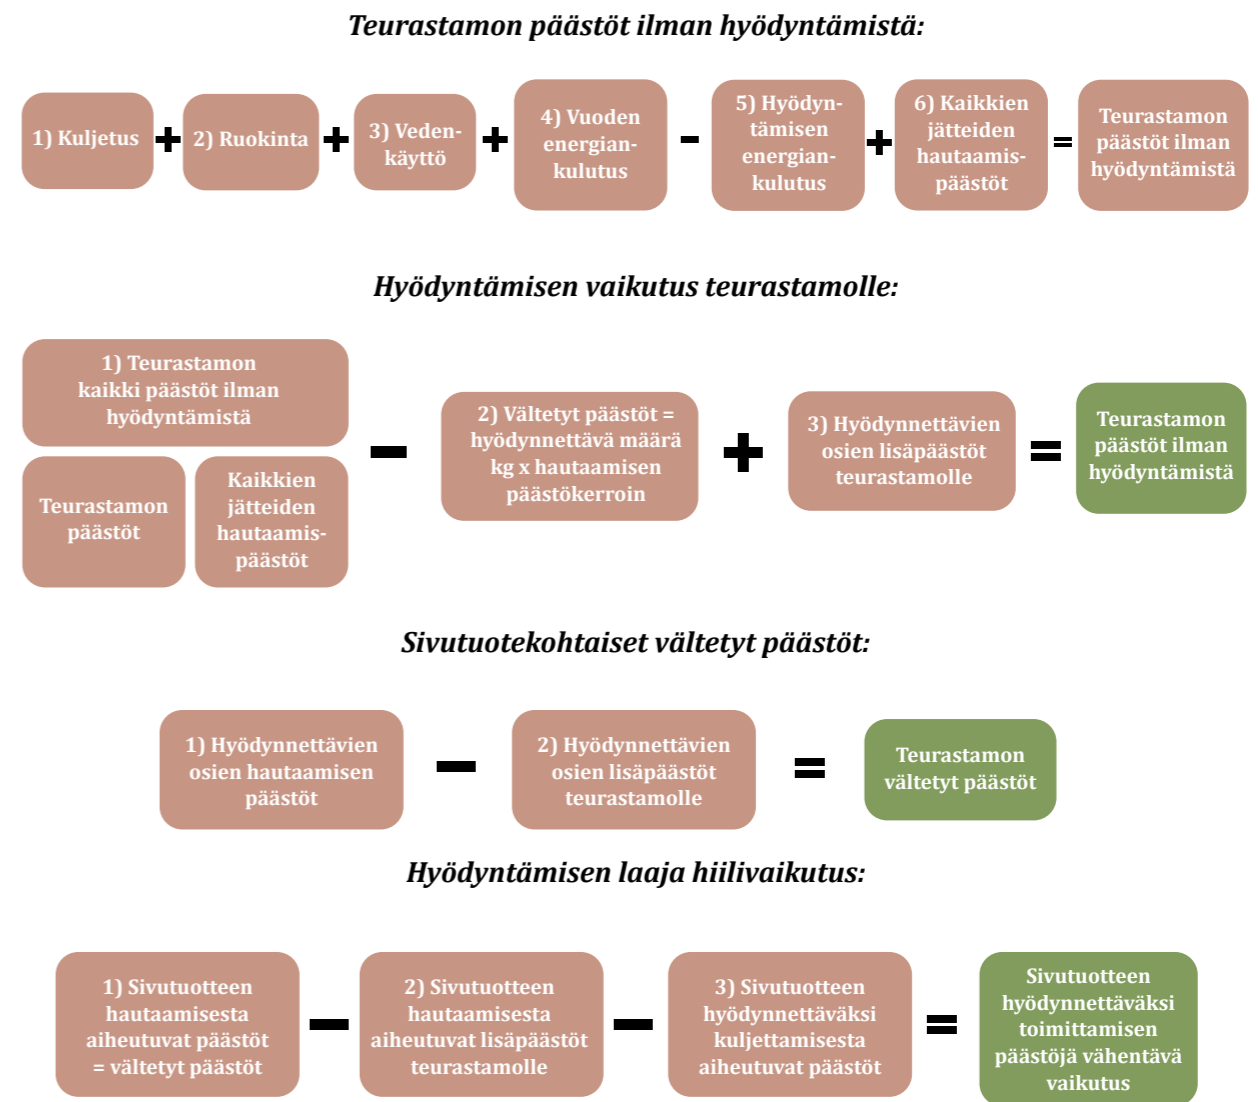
Teurastamon päästöt ilman hyödyntämistä:

1) Kuljetus + 2) Ruokinta + 3) Vedenkäyttö + 4) Vuoden energiankulutus - 5) Hyödyntämisen energiankulutus + 6) Kaikkien jätteiden hautaamispäästöt = Teurastamon päästöt ilman hyödyntämistä

Hyödyntämisen vaikutus teurastamolle:

1) Teurastamon kaikki päästöt ilman hyödyntämistä

Teurastamon päästöt

Kaikkien jätteiden hautaamispäästöt

- 2) Vältetyt päästöt = hyödynnettävä määrä kg x hautaamisen päästökerroin + 3) Hyödynnettävien osien lisäpäästöt teurastamolle = Teurastamon päästöt ilman hyödyntämistä

Sivutuotekohtaiset vältetyt päästöt:

1) Hyödynnettävien osien hautaamisen päästöt - 2) Hyödynnettävien osien lisäpäästöt teurastamolle = Teurastamon vältetyt päästöt

Hyödyntämisen laaja hiilivaikutus:

1) Sivutuotteen hautaamisesta aiheutuvat päästöt = vältetyt päästöt - 2) Sivutuotteen hautaamisesta aiheutuvat lisäpäästöt teurastamolle - 3) Sivutuotteen hyödynnettäväksi kuljettamisesta aiheutuvat päästöt = Sivutuotteen hyödynnettäväksi toimittamisen päästöjä vähentävä vaikutus